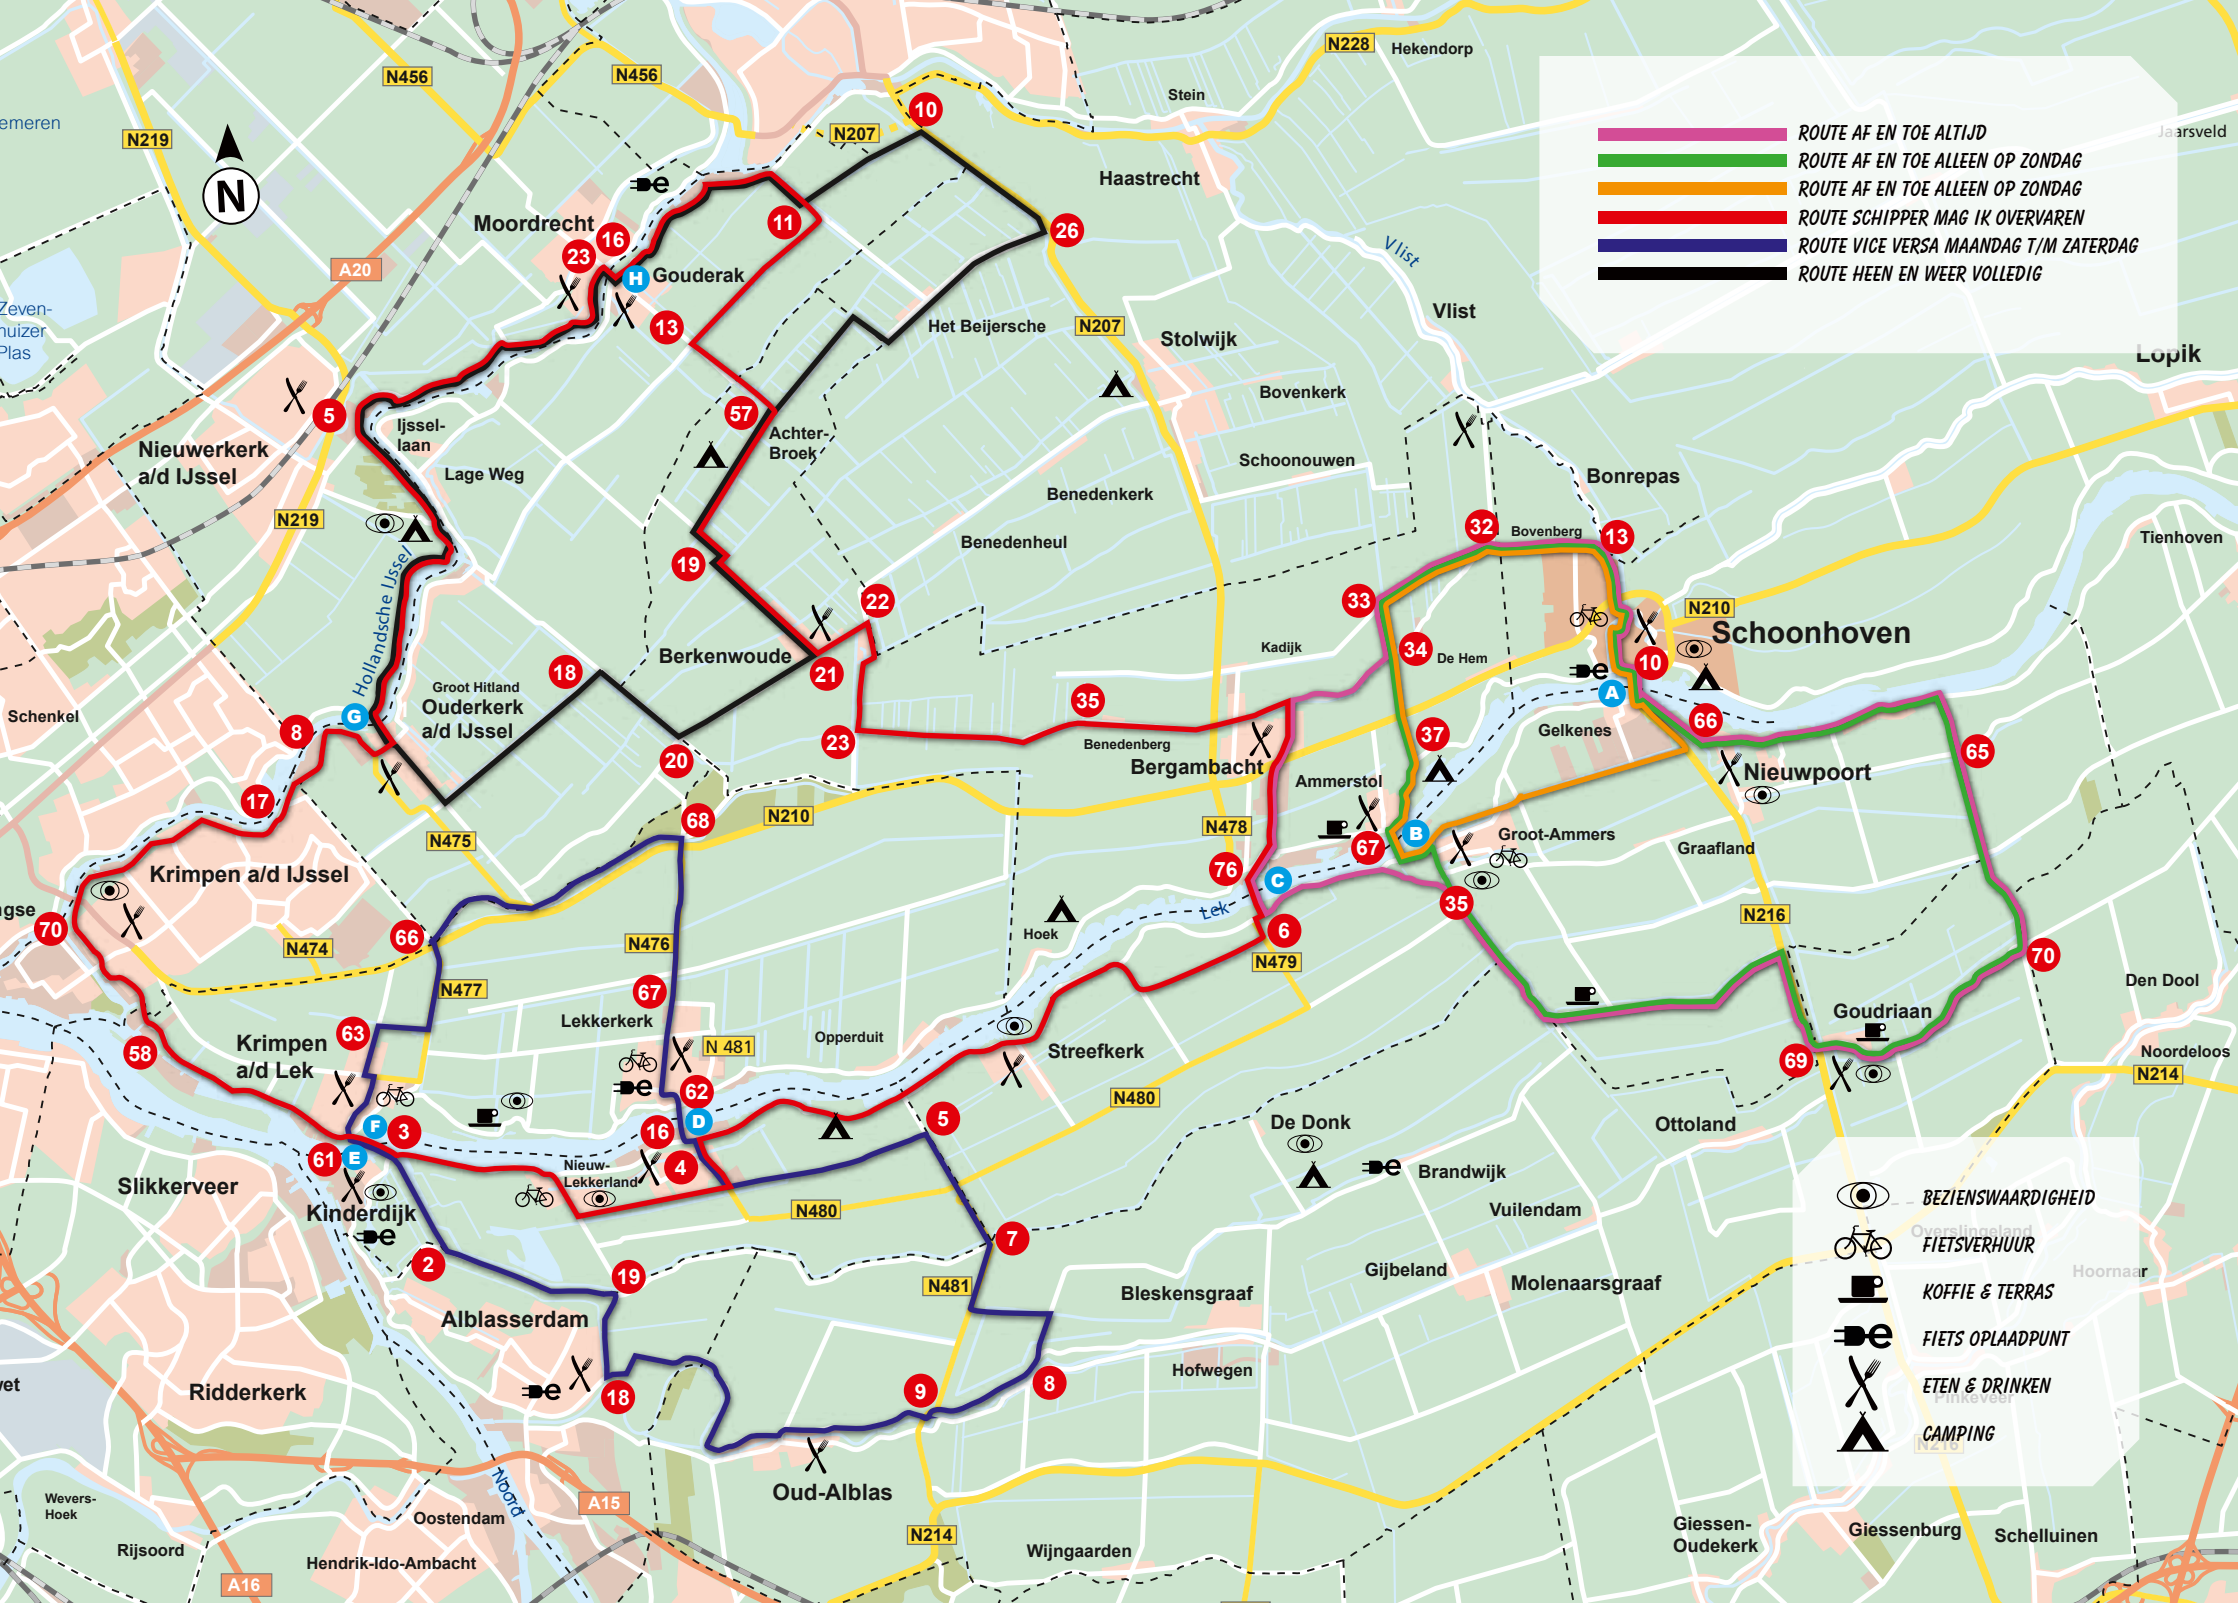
ROUTE AF EN TOE ALTIJD
ROUTE AF EN TOE ALLEEN OP ZONDAG
ROUTE AF EN TOE ALLEEN OP ZONDAG
ROUTE SCHIPPER MAG IK OVERVAREN
ROUTE VICE VERSA MAANDAG T/M ZATERDAG
ROUTE HEEN EN WEER VOLLEDIG

N

N456 N456 N219 N228 Hekendorp Stein N207 10 Haastrecht Jaarsveld emeren
Moordrecht 16 23 11 26 H Gouderak 13 A20 Zeven-huizer Plas Vlist Het Beijersche N207 Stolwijk Vlist Lopik
5 Nieuwerkerk a/d IJssel IJssel-laan Lage Weg 57 Achter-Broek Bovenkerk Schoonouwen Benedenkerk Bonrepas
N219 Hollandsche IJssel 19 Benedenheul 32 Bovenberg 13 Tienhoven
22 33 N210 Schoonhoven
18 Berkenwoude 21 Kadijk 34 De Hem 10 A
Schenkel G Groot Hitland Ouderkerk a/d IJssel 35 66
8 20 23 Benedenberg Bergambacht 37 Gelkenes 65
17 Ammerstol Nieuwpoort
N475 68 N210 N478 B Groot-Ammers Graafland
Krimpen a/d IJssel 76 67 C
ngse 70 66 N474 N476 Hoek Lek 6 35 N216
N477 67 N479 70 Den Dool
Lekkerkerk Opperduit Goudriaan
Krimpen a/d Lek 63 N 481 Streefkerk Noordeloos
58 62 N480 69 N214
F 3 16 D 5 De Donk Ottoland
61 E Nieuw-Lekkerland 4 Brandwijk
Slikkerveer Kinderdijk N480 Vuilendam
2 7 Gijbeland Molenaarsgraaf
19 N481 Bleskensgraaf
Alblasserdam Hofwegen Hoornaar
Ridderkerk 18 9 8
Oud-Alblas
Wevers-Hoek Noord A15 N214
Rijsoord Oostendam Wijngaarden Giessen-Oudekerk Giessenburg Schelluinen
A16 Hendrik-Ido-Ambacht

BEZIENSWAARDIGHEID
FIETSVERHUUR
KOFFIE & TERRAS
FIETS OPLAADPUNT
ETEN & DRINKEN
CAMPING